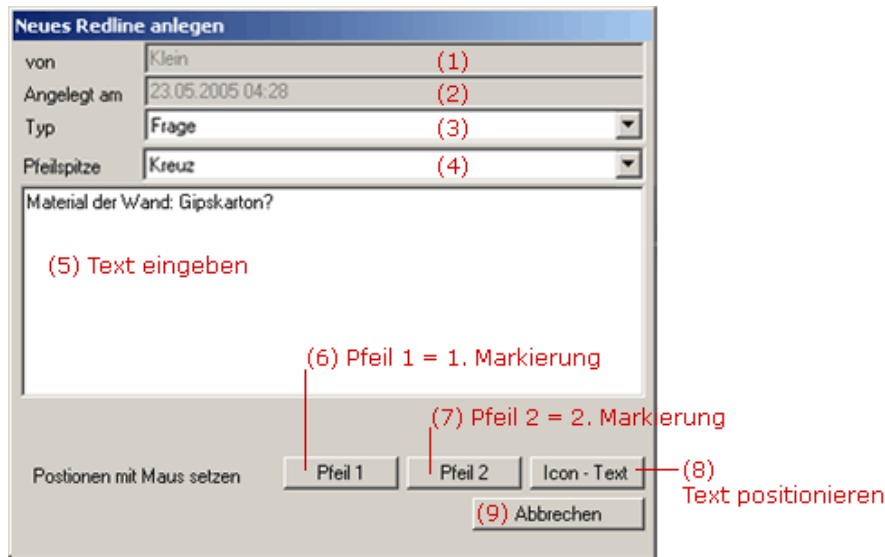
Neues Redline anlegen

von Klein (1)

Angelegt am 23.05.2005 04:28 (2)

Typ Frage (3)

Pfeilspitze Kreuz (4)

Material der Wand: Gipskarton?

(5) Text eingeben

(6) Pfeil 1 = 1. Markierung

(7) Pfeil 2 = 2. Markierung

Postionen mit Maus setzen Pfeil 1 Pfeil 2 Icon - Text (8) Text positionieren

(9) Abbrechen